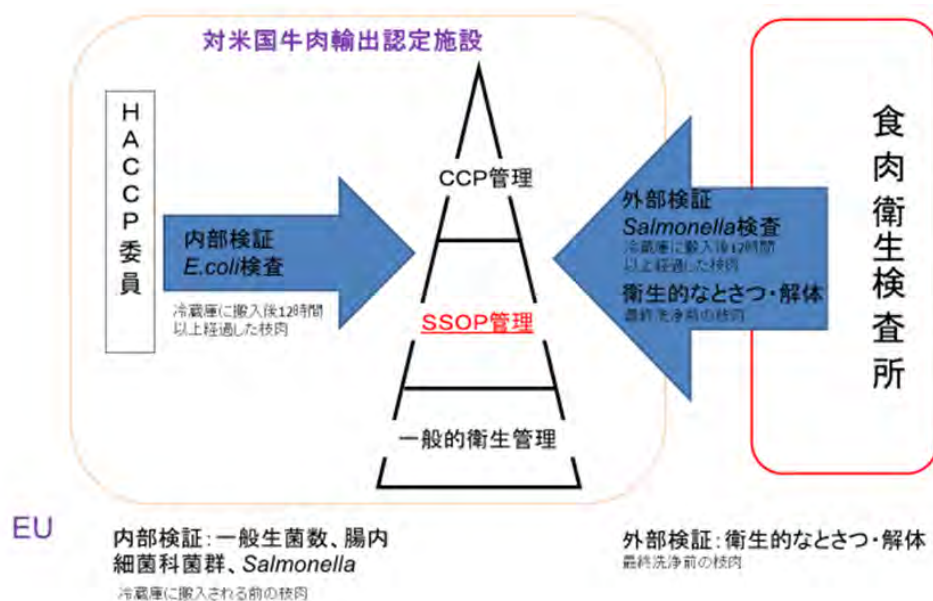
対米国牛肉輸出認定施設

HACCP委員

内部検証
*E.coli*検査

冷蔵庫に搬入後12時間以上経過した枝肉

CCP管理

SSOP管理

一般的衛生管理

外部検証
*Salmonella*検査
冷蔵庫に搬入後12時間以上経過した枝肉
衛生的なとさつ・解体
最終洗浄前の枝肉

食肉衛生検査所

EU

内部検証：一般生菌数、腸内細菌科菌群、*Salmonella*
冷蔵庫に搬入される前の枝肉

外部検証：衛生的なとさつ・解体
最終洗浄前の枝肉